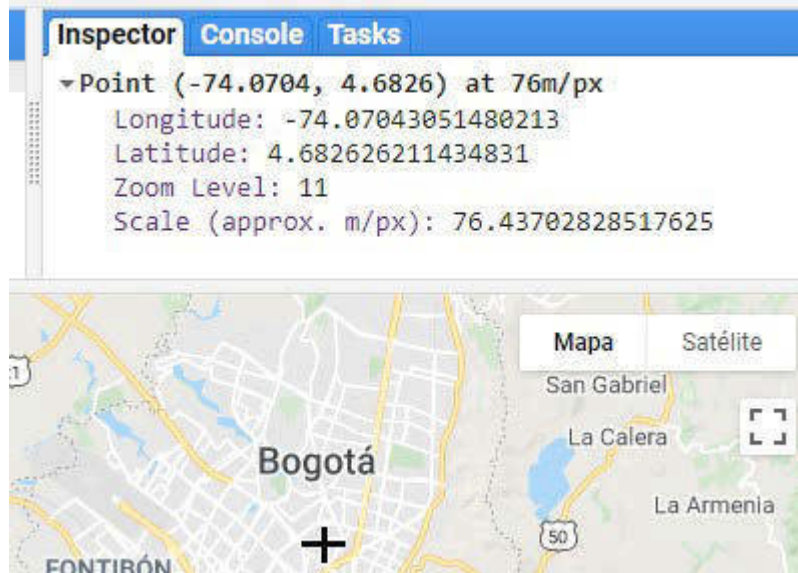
Inspector Console Tasks

▾Point (-74.0704, 4.6826) at 76m/px
Longitude: -74.07043051480213
Latitude: 4.682626211434831
Zoom Level: 11
Scale (approx. m/px): 76.43702828517625

Mapa Satélite

San Gabriel
La Calera
Bogotá
La Armenia
50
FONTIBÓN